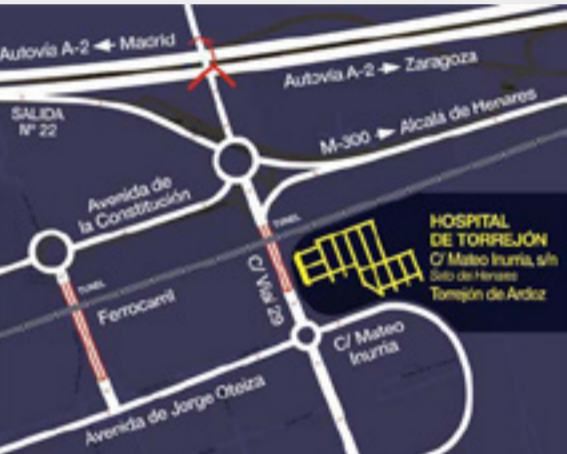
Autovía A-2 ◄ Madrid

Autovía A-2 ► Zaragoza

SALIDA Nº 22

M-300 ► Alcalá de Henares

Avenida de la Constitución

TUNEL

HOSPITAL DE TORREJÓN
C/ Mateo Inurria, s/n
Soto de Henares
Torrejón de Ardoz

TUNEL

C/ Vial 29

Ferrocarril

C/ Mateo Inurria

Avenida de Jorge Oteiza